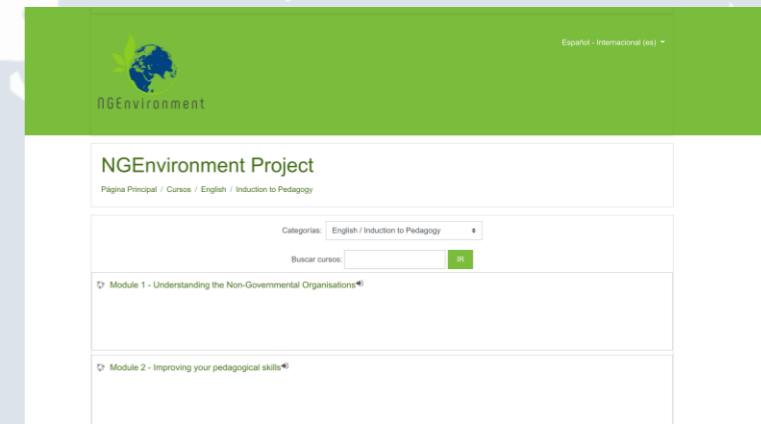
NGEnvironment

Español - Internacional (es)

NGEnvironment Project

Página Principal / Cursos / English / Induction to Pedagogy

Categorías: English / Induction to Pedagogy

Buscar cursos: IR

Module 1 - Understanding the Non-Governmental Organisations

Module 2 - Improving your pedagogical skills